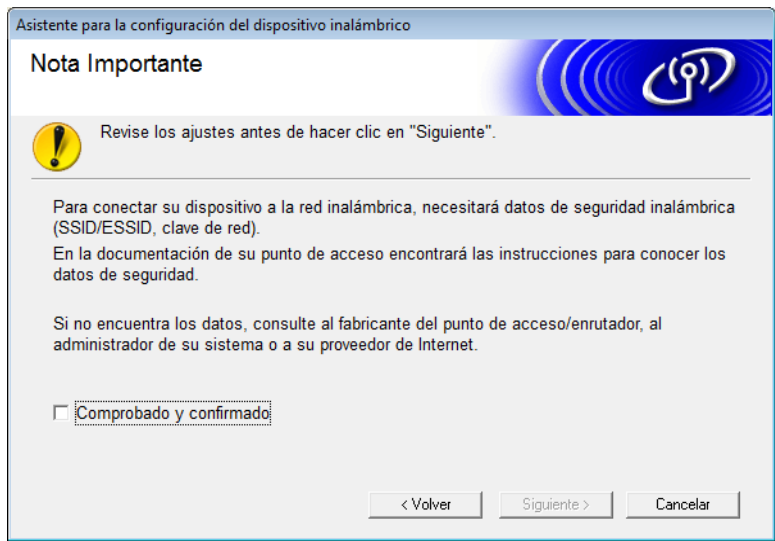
Asistente para la configuración del dispositivo inalámbrico

Nota Importante

Revise los ajustes antes de hacer clic en "Siguiente".

Para conectar su dispositivo a la red inalámbrica, necesitará datos de seguridad inalámbrica (SSID/ESSID, clave de red).
En la documentación de su punto de acceso encontrará las instrucciones para conocer los datos de seguridad.

Si no encuentra los datos, consulte al fabricante del punto de acceso/enrutador, al administrador de su sistema o a su proveedor de Internet.

Comprobado y confirmado

< Volver
Siguiente >
Cancelar